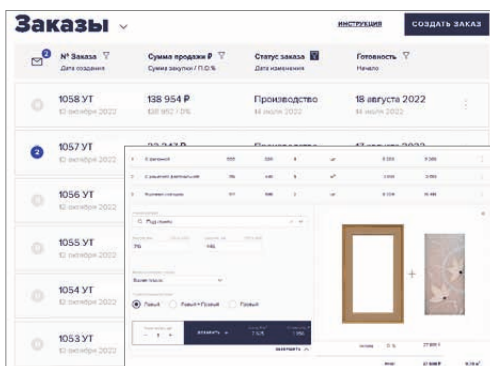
Заказы

ИНСТРУКЦИЯ

СОЗДАТЬ ЗАКАЗ

| | № Заказа<br>Дата создания | Сумма продажи ₽<br>Сумма закупки / П.О.% | Статус заказа<br>Дата изменения | Готовность<br>Начало |
|---|---|---|---|---|
| | 1058 УТ<br>10 октября 2022 | 138 954 ₽<br>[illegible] | Производство<br>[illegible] | 18 августа 2022<br>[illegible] |
| 2 | 1057 УТ<br>10 октября 2022 | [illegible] | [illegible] | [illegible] |
| | 1056 УТ<br>10 октября 2022 | | | |
| | 1055 УТ<br>10 октября 2022 | | | |
| | 1054 УТ<br>10 октября 2022 | | | |
| | 1053 УТ<br>10 октября 2022 | | | |

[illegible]

Левый

Левый + Правый

Правый

ДОБАВИТЬ

ЗАКРЫТЬ